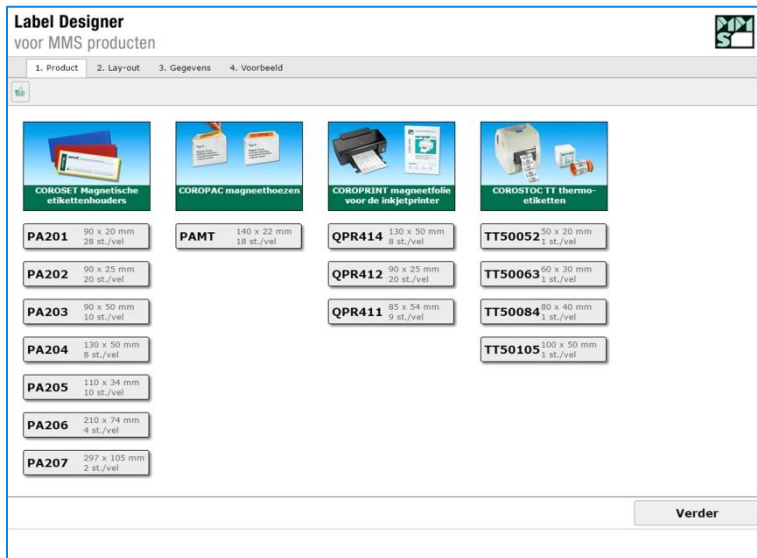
Label Designer
voor MMS producten

1. Product
2. Lay-out
3. Gegevens
4. Voorbeeld

COROSET Magnetische etikettenhouders

PA201 90 x 20 mm 28 st./vel
PA202 90 x 25 mm 20 st./vel
PA203 90 x 50 mm 10 st./vel
PA204 130 x 50 mm 8 st./vel
PA205 110 x 34 mm 10 st./vel
PA206 210 x 74 mm 4 st./vel
PA207 297 x 105 mm 2 st./vel

COROPAC magneethoezen

PAMT 140 x 22 mm 18 st./vel

COROPRINT magneetfolie voor de inkjetprinter

QPR414 130 x 50 mm 8 st./vel
QPR412 90 x 25 mm 20 st./vel
QPR411 85 x 54 mm 9 st./vel

COROSTOC TT thermo-etiketten

TT50052 50 x 20 mm 1 st./vel
TT50063 60 x 30 mm 1 st./vel
TT50084 80 x 40 mm 1 st./vel
TT50105 100 x 50 mm 1 st./vel

Verder